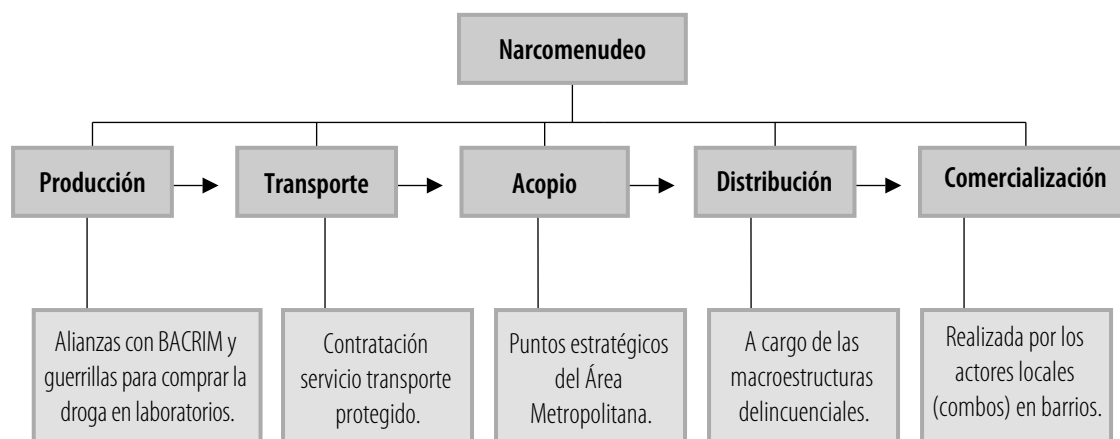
Narcomenudeo

Producción

Transporte

Acopio

Distribución

Comercialización

Alianzas con BACRIM y guerrillas para comprar la droga en laboratorios.

Contratación servicio transporte protegido.

Puntos estratégicos del Área Metropolitana.

A cargo de las macroestructuras delincuenciales.

Realizada por los actores locales (combos) en barrios.